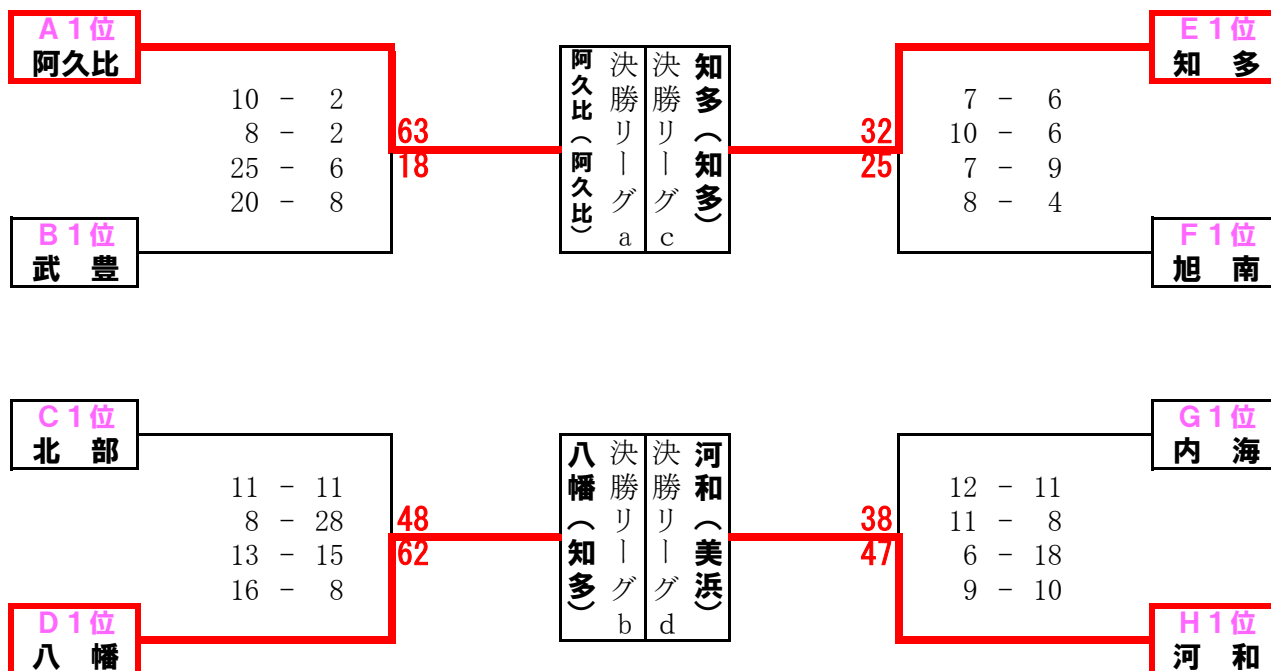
A1位
阿久比

10 − 2
8 − 2
25 − 6
20 − 8

63
18

B1位
武 豊

阿久比(阿久比)

決勝リーグa

決勝リーグc

知多(知多)

E1位
知 多

7 − 6
10 − 6
7 − 9
8 − 4

32
25

F1位
旭 南

C1位
北 部

11 − 11
8 − 28
13 − 15
16 − 8

48
62

D1位
八 幡

八幡(知多)

決勝リーグb

決勝リーグd

河和(美浜)

G1位
内 海

12 − 11
11 − 8
6 − 18
9 − 10

38
47

H1位
河 和